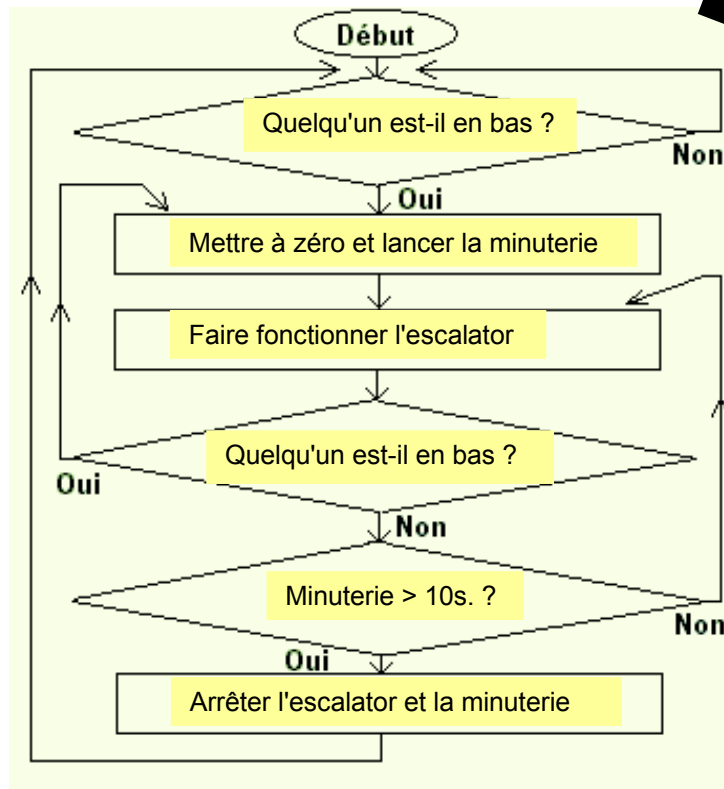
Début

Quelqu'un est-il en bas ?

Non

Oui

Mettre à zéro et lancer la minuterie

Faire fonctionner l'escalator

Quelqu'un est-il en bas ?

Oui

Non

Minuterie > 10s. ?

Non

Oui

Arrêter l'escalator et la minuterie